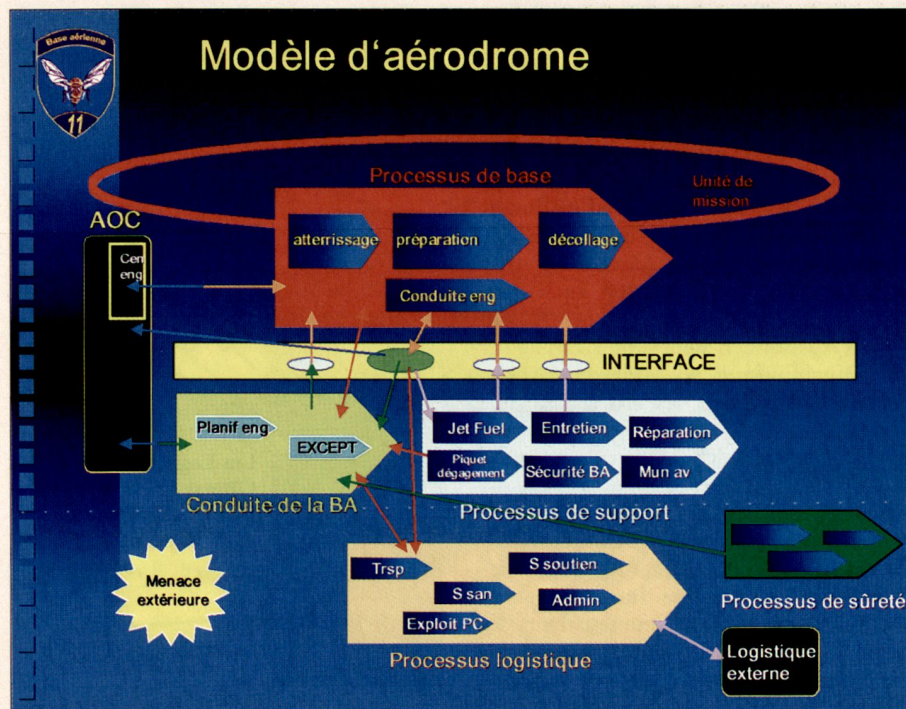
Base aérienne
11

Modèle d'aérodrome

Processus de base

Unité de mission

AOC

Cen eng

atterrissage

préparation

décollage

Conduite eng

INTERFACE

Planif eng

EXCEPT

Conduite de la BA

Jet Fuel

Entretien

Réparation

Piquet dégagement

Sécurité BA

Mun av

Processus de support

Trsp

S soutien

S san

Admin

Exploit PC

Processus logistique

Menace extérieure

Processus de sûreté

Logistique externe